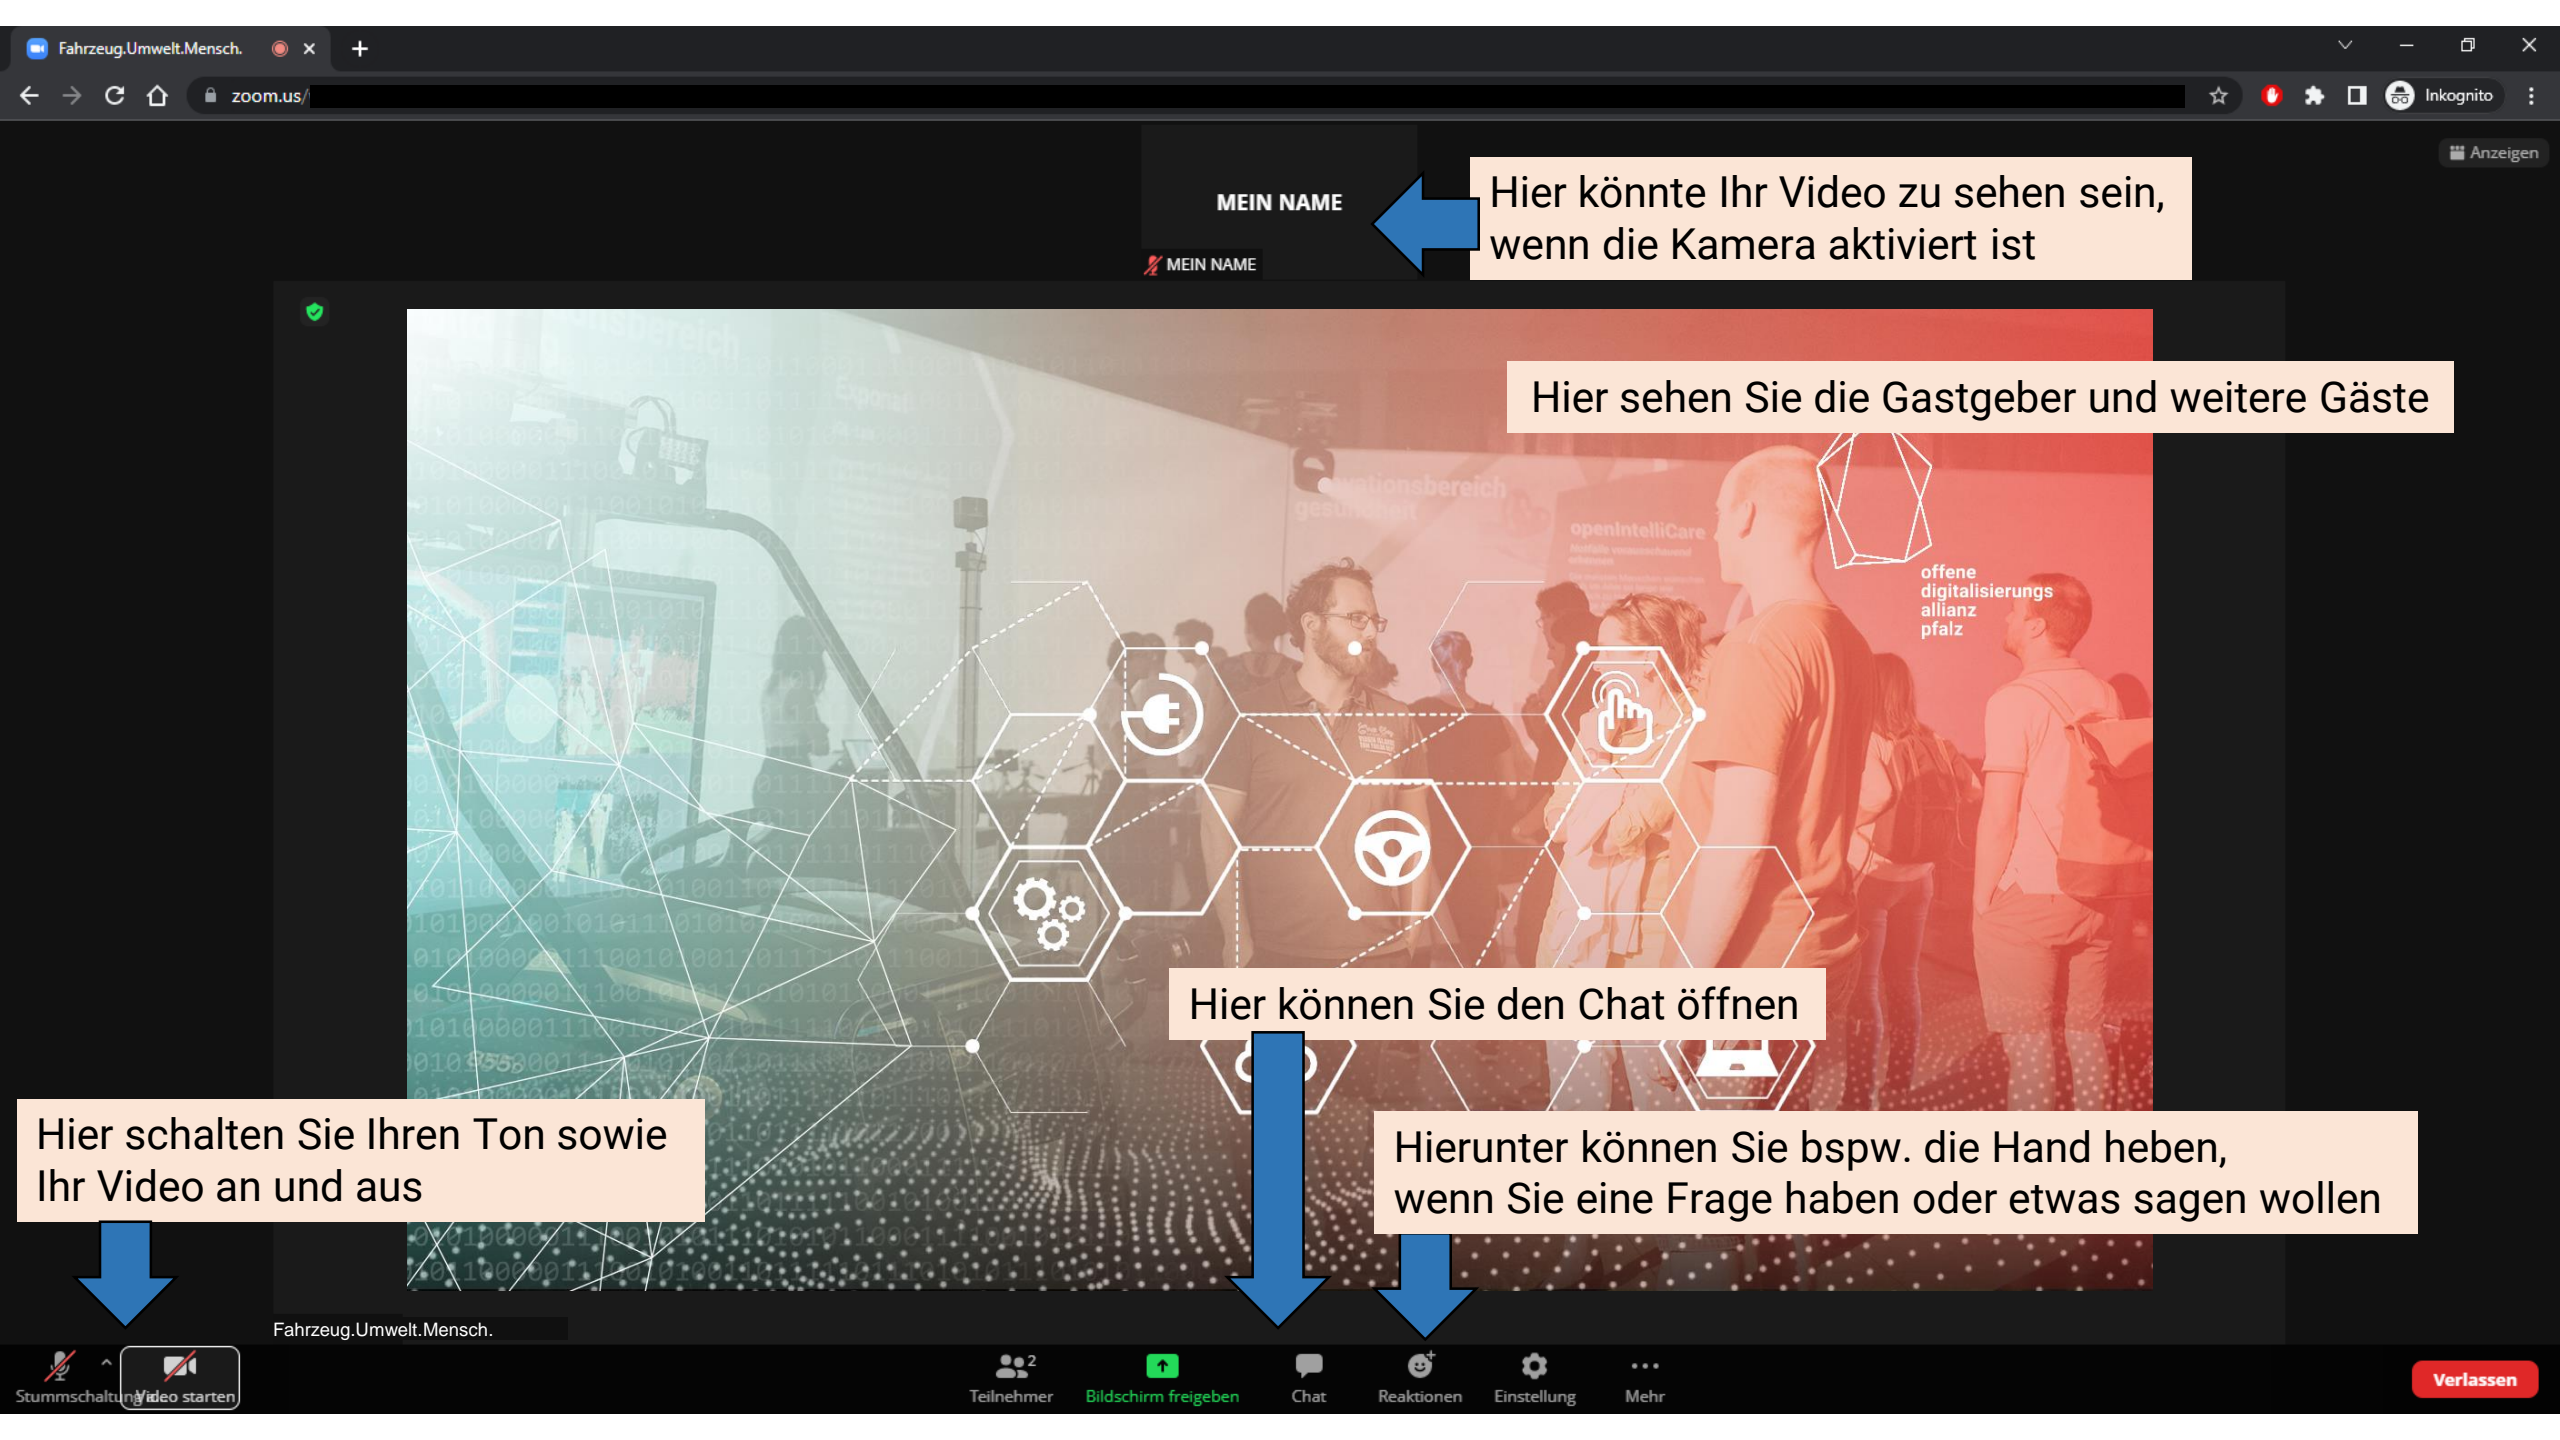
Fahrzeug.Umwelt.Mensch.

zoom.us/

Inkognito

Anzeigen

MEIN NAME

MEIN NAME

Hier könnte Ihr Video zu sehen sein, wenn die Kamera aktiviert ist

Hier sehen Sie die Gastgeber und weitere Gäste

openIntelliCare

offene digitalisierungs allianz pfalz

Hier können Sie den Chat öffnen

Hier schalten Sie Ihren Ton sowie Ihr Video an und aus

Hierunter können Sie bspw. die Hand heben, wenn Sie eine Frage haben oder etwas sagen wollen

Fahrzeug.Umwelt.Mensch.

Stummschaltung Video starten

2 Teilnehmer

Bildschirm freigeben

Chat

Reaktionen

Einstellung

Mehr

Verlassen